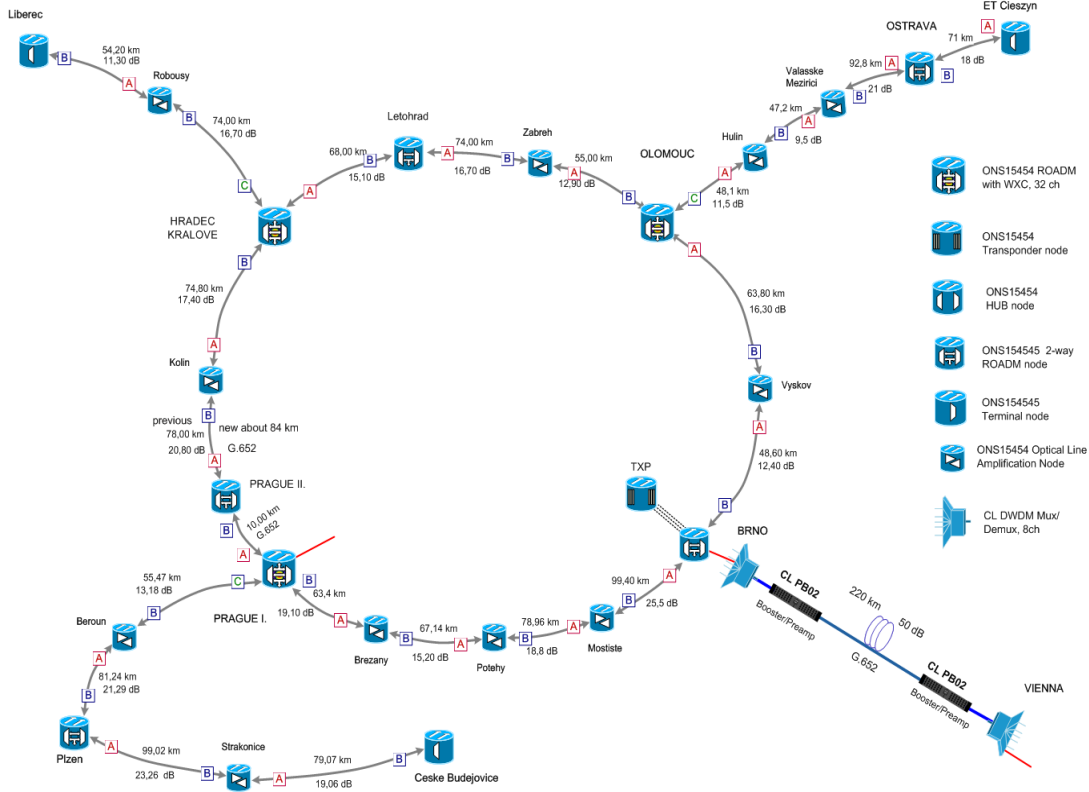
Liberec

B 54,20 km 11,30 dB A

Robousy

B 74,00 km 16,70 dB

C

HRADEC KRALOVE

A

Letohrad

68,00 km B 15,10 dB

A 74,00 km B 16,70 dB

Zabreh

55,00 km A 12,90 dB

OLOMOUC

B

C 48,1 km 11,5 dB A

Hulin

B 9,5 dB A 47,2 km

Valasske Mezirici

B 21 dB A 92,8 km

OSTRAVA

71 km A 18 dB

ET Cieszyn

B 74,80 km 17,40 dB A

Kolin

B previous 78,00 km 20,80 dB A new about 84 km G.652

PRAGUE II.

B 10,00 km G.652 A

PRAGUE I.

55,47 km 13,18 dB C B

B 63,4 km 19,10 dB A

Beroun

A 81,24 km 21,29 dB B

Plzen

A 99,02 km 23,26 dB B

Strakonice

A 79,07 km 19,06 dB B

Ceske Budejovice

Brezany

B 67,14 km 15,20 dB A

Potehy

B 78,96 km 18,8 dB A

Mostiste

B 99,40 km 25,5 dB A

BRNO

TXP

A 63,80 km 16,30 dB B

Vyskov

A 48,60 km 12,40 dB B

CL PB02 Booster/Preamp

220 km 50 dB G.652

CL PB02 Booster/Preamp

VIENNA

ONS15454 ROADM with WXC, 32 ch

ONS15454 Transponder node

ONS15454 HUB node

ONS154545 2-way ROADM node

ONS154545 Terminal node

ONS15454 Optical Line Amplification Node

CL DWDM Mux/ Demux, 8ch